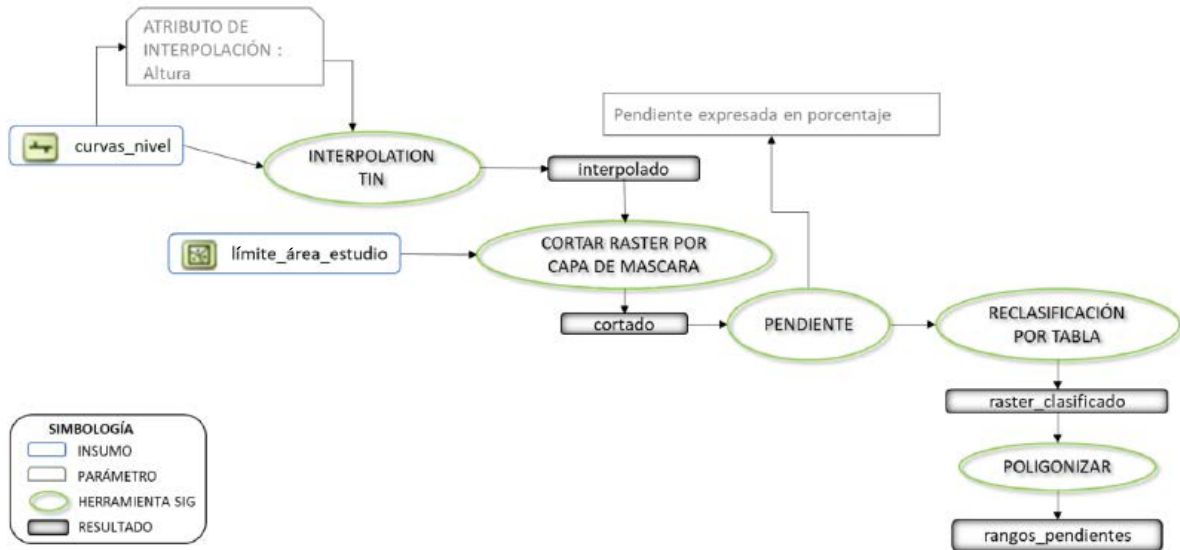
ATRIBUTO DE INTERPOLACIÓN : Altura

curvas_nivel

INTERPOLATION TIN

interpolado

Pendiente expresada en porcentaje

límite_área_estudio

CORTAR RASTER POR CAPA DE MASCARA

cortado

PENDIENTE

RECLASIFICACIÓN POR TABLA

raster_clasificado

POLIGONIZAR

rangos_pendientes

SIMBOLOGÍA
INSUMO
PARÁMETRO
HERRAMIENTA SIG
RESULTADO